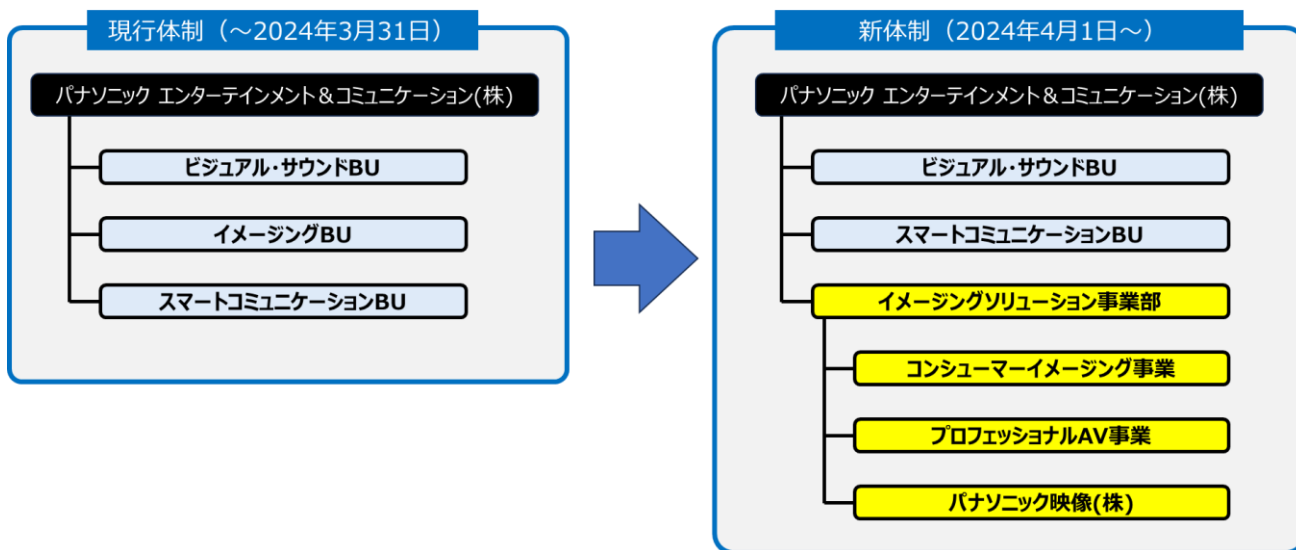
現行体制（～2024年3月31日）

パナソニック エンターテインメント＆コミュニケーション(株)

ビジュアル・サウンドBU

イメージングBU

スマートコミュニケーションBU

新体制（2024年4月1日～）

パナソニック エンターテインメント＆コミュニケーション(株)

ビジュアル・サウンドBU

スマートコミュニケーションBU

イメージングソリューション事業部

コンシューマーイメージング事業

プロフェッショナルAV事業

パナソニック映像(株)